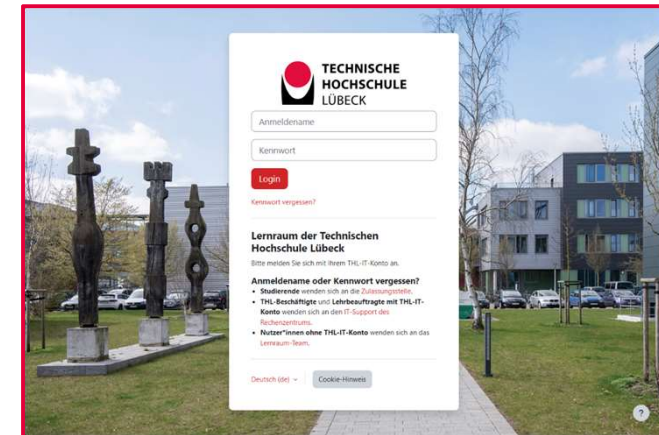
TECHNISCHE
HOCHSCHULE
LÜBECK

Anmeldename

Kennwort

Login

Kennwort vergessen?

Lernraum der Technischen Hochschule Lübeck

Bitte melden Sie sich mit Ihrem THL-IT-Konto an.

Anmeldename oder Kennwort vergessen?

- Studierende wenden sich an die Zulassungsstelle.
- THL-Beschäftigte und Lehrbeauftragte mit THL-IT-Konto wenden sich an den IT-Support des Rechenzentrums.
- Nutzer*innen ohne THL-IT-Konto wenden sich an das Lernraum-Team.

Deutsch (de)

Cookie-Hinweis

?